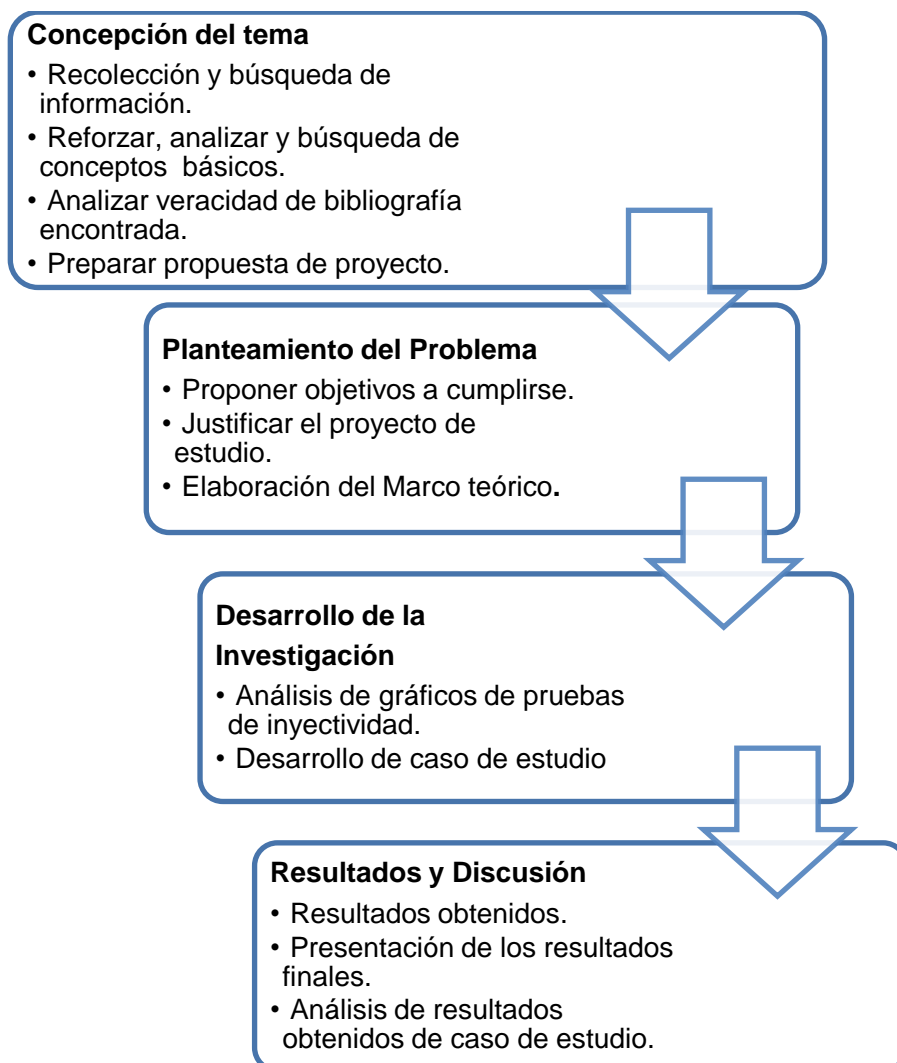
Concepción del tema

• Recolección y búsqueda de información.
• Reforzar, analizar y búsqueda de conceptos básicos.
• Analizar veracidad de bibliografía encontrada.
• Preparar propuesta de proyecto.

Planteamiento del Problema

• Proponer objetivos a cumplirse.
• Justificar el proyecto de estudio.
• Elaboración del Marco teórico.

Desarrollo de la Investigación

• Análisis de gráficos de pruebas de inyectividad.
• Desarrollo de caso de estudio

Resultados y Discusión

• Resultados obtenidos.
• Presentación de los resultados finales.
• Análisis de resultados obtenidos de caso de estudio.